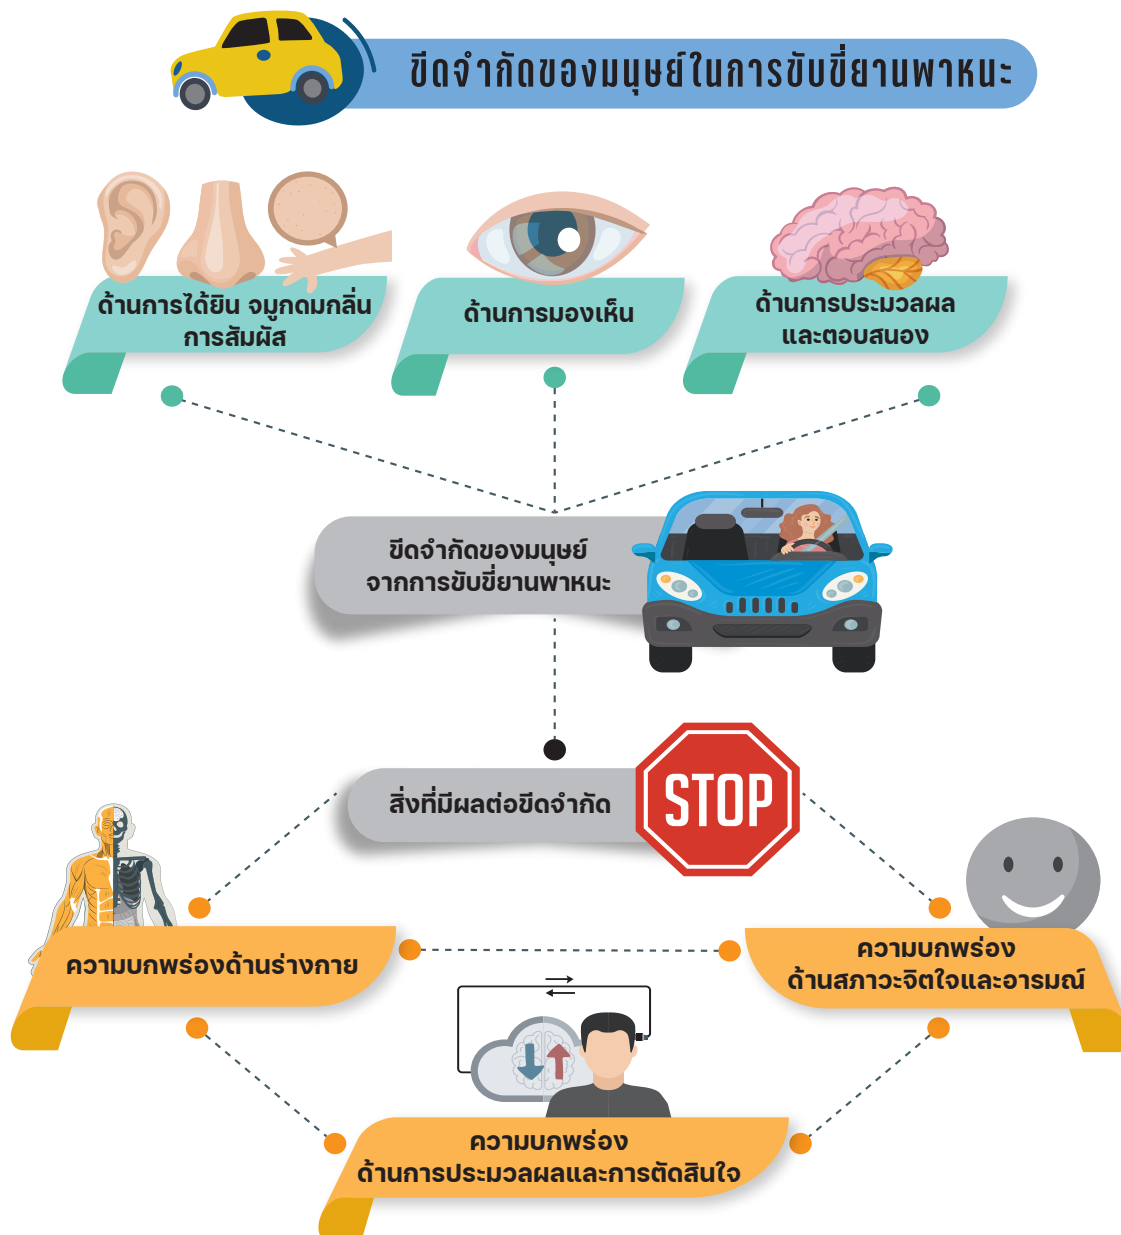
ขีดจำกัดของมนุษย์ในการขับขี่ยานพาหนะ

ด้านการได้ยิน จมูกดมกลิ่น การสัมผัส

ด้านการมองเห็น

ด้านการประมวลผล และตอบสนอง

ขีดจำกัดของมนุษย์ จากการขับขี่ยานพาหนะ

สิ่งที่มีผลต่อขีดจำกัด

STOP

ความบกพร่องด้านร่างกาย

ความบกพร่อง ด้านสภาวะจิตใจและอารมณ์

ความบกพร่อง ด้านการประมวลผลและการตัดสินใจ